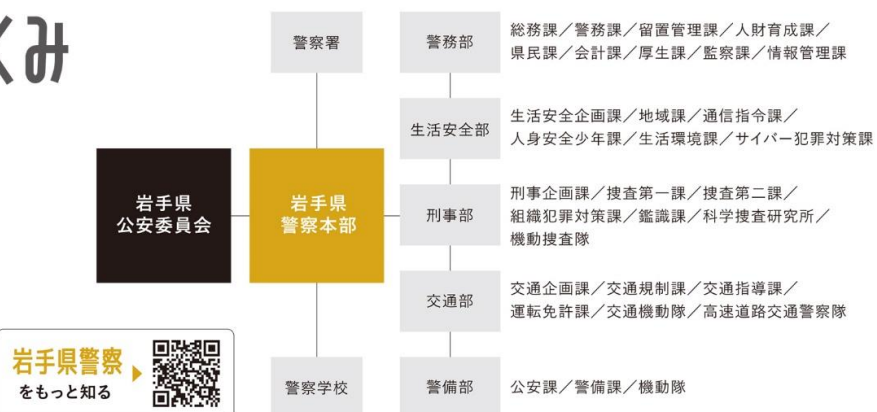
くみ

警察署

岩手県
公安委員会

岩手県
警察本部

警察学校

警務部
総務課／警務課／留置管理課／人財育成課／県民課／会計課／厚生課／監察課／情報管理課

生活安全部
生活安全企画課／地域課／通信指令課／人身安全少年課／生活環境課／サイバー犯罪対策課

刑事部
刑事企画課／捜査第一課／捜査第二課／組織犯罪対策課／鑑識課／科学捜査研究所／機動捜査隊

交通部
交通企画課／交通規制課／交通指導課／運転免許課／交通機動隊／高速道路交通警察隊

警備部
公安課／警備課／機動隊

岩手県警察
をもっと知る